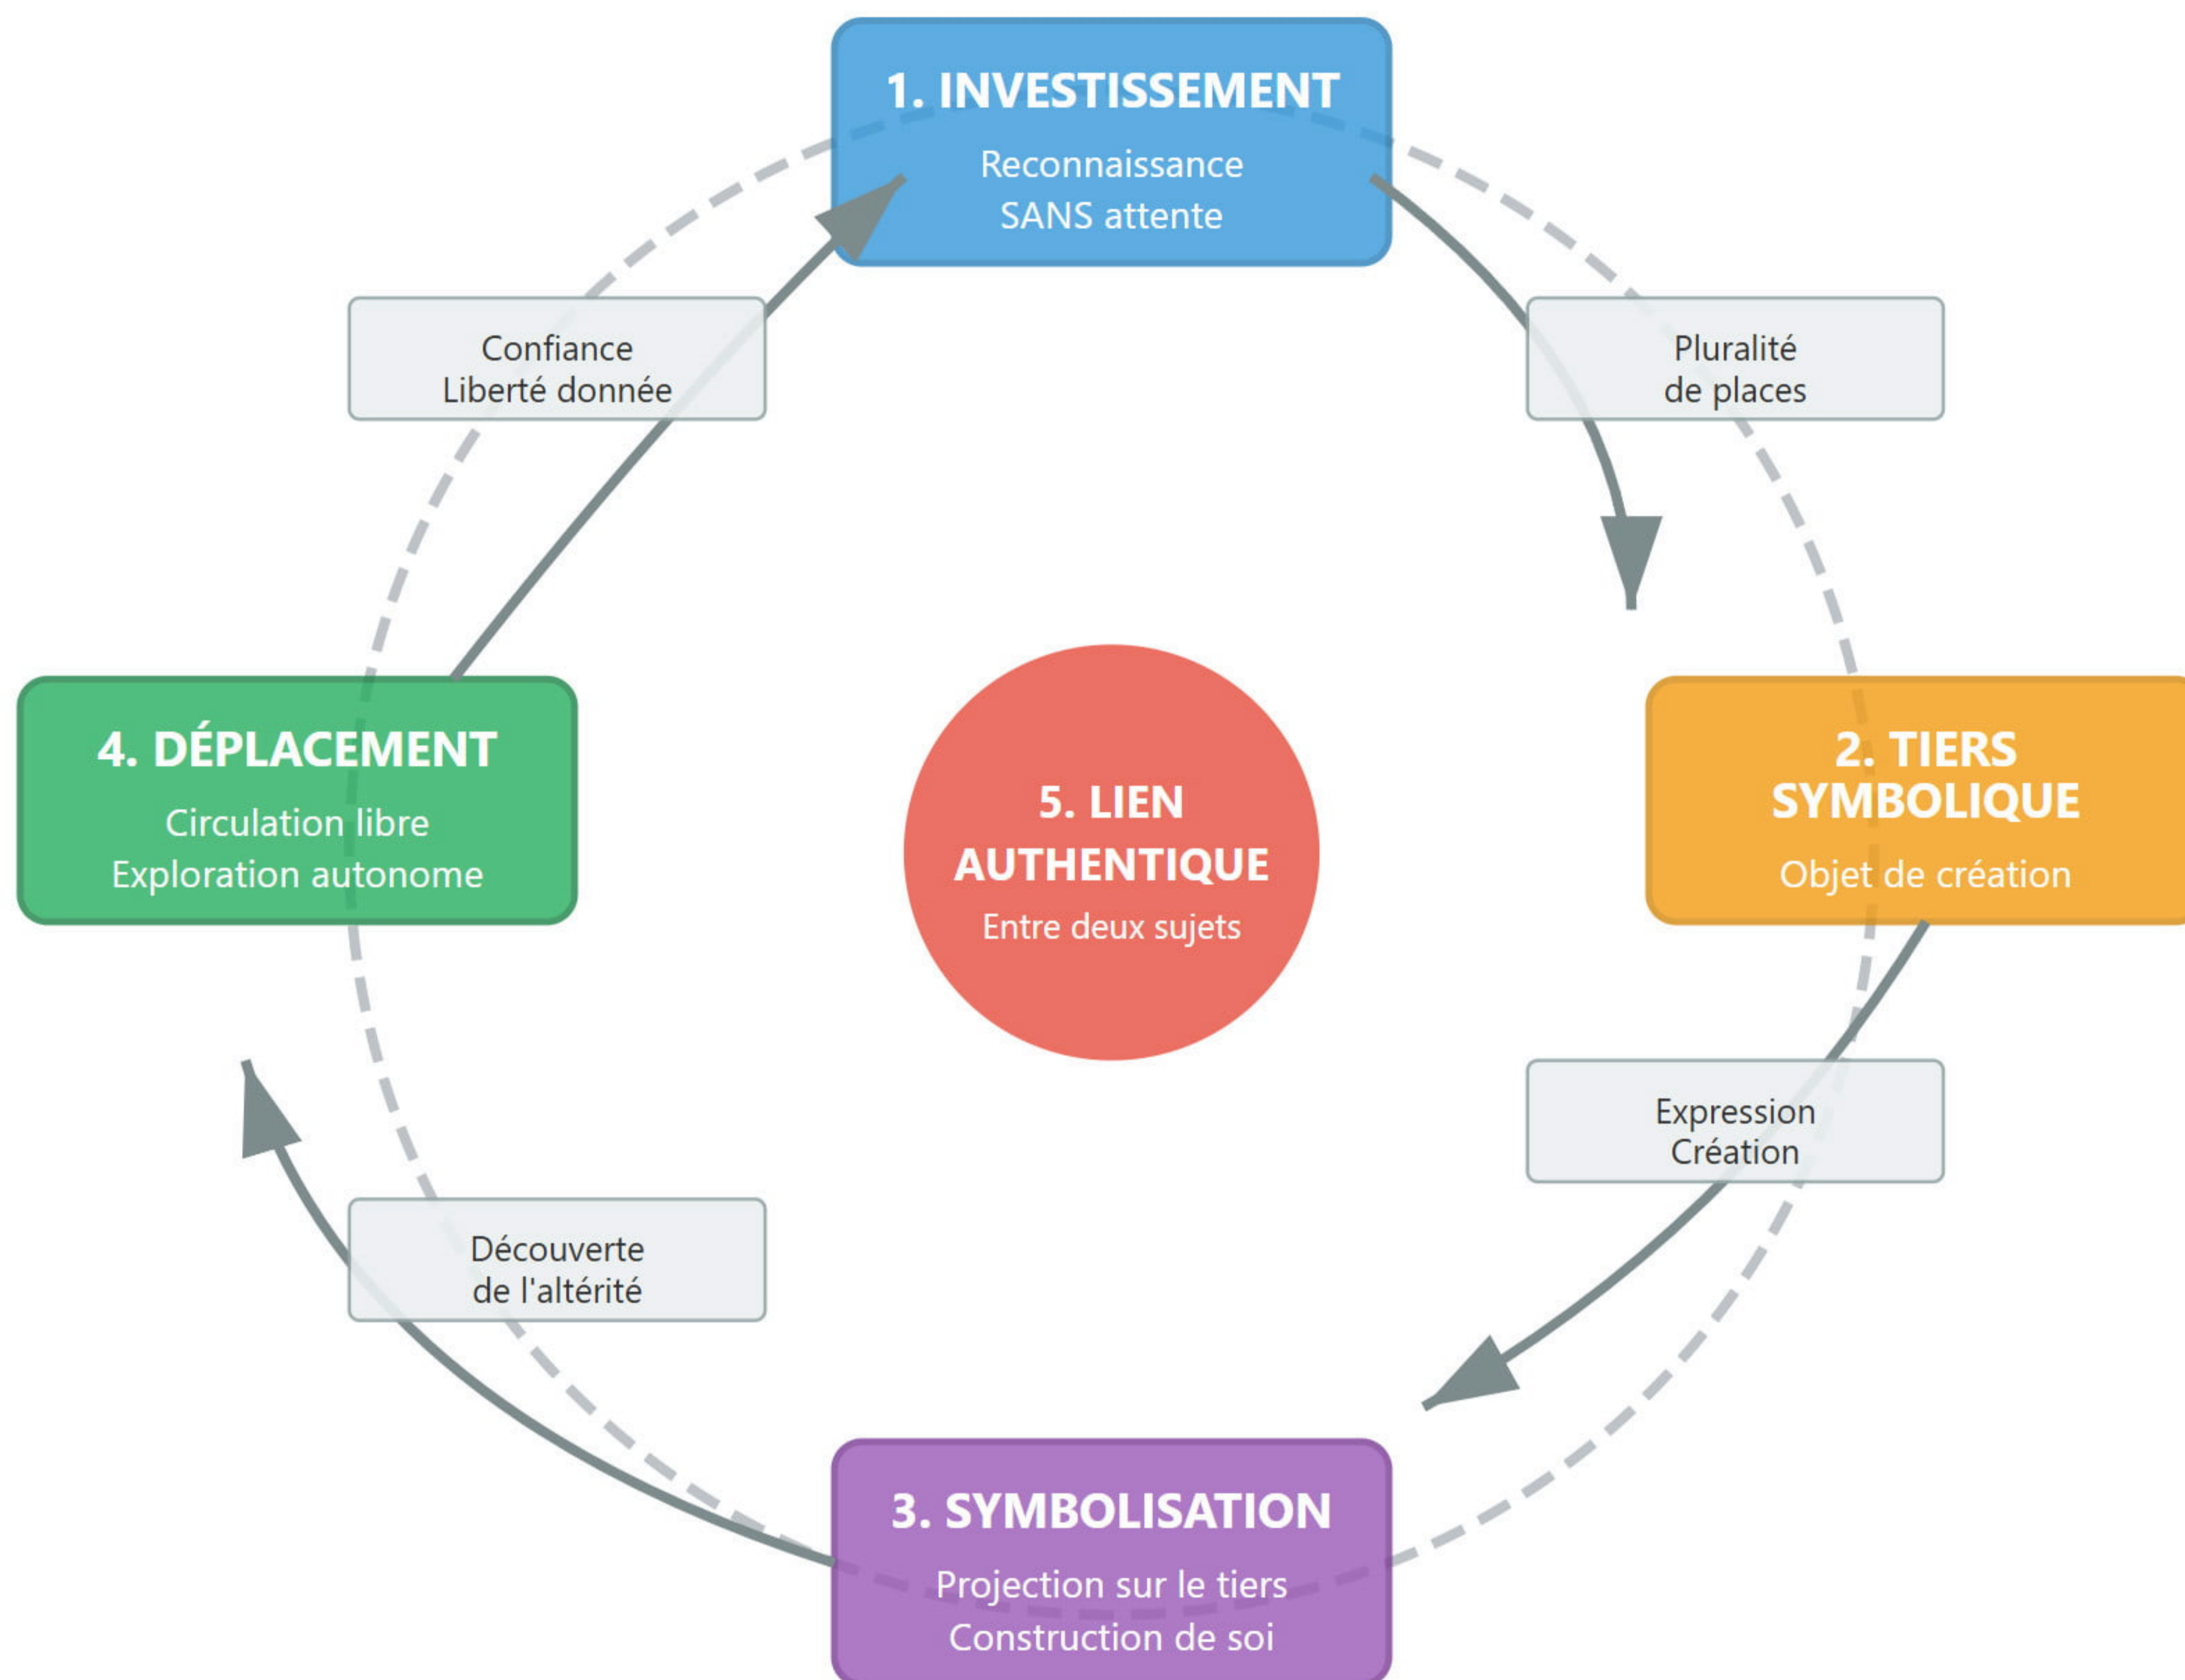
1. INVESTISSEMENT
Reconnaissance
SANS attente

Confiance
Liberté donnée

Pluralité
de places

4. DÉPLACEMENT
Circulation libre
Exploration autonome

5. LIEN AUTHENTIQUE
Entre deux sujets

2. TIERS SYMBOLIQUE
Objet de création

Expression
Création

Découverte
de l'altérité

3. SYMBOLISATION
Projection sur le tiers
Construction de soi